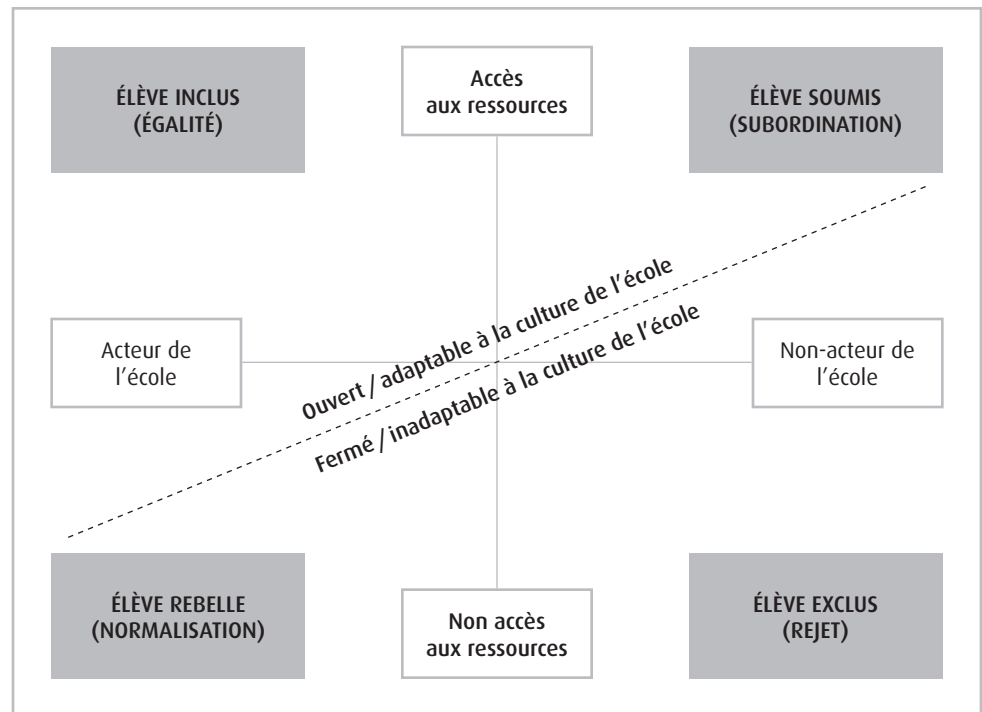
ÉLÈVE INCLUS
(ÉGALITÉ)

Accès
aux ressources

ÉLÈVE SOUMIS
(SUBORDINATION)

Acteur de
l'école

Ouvert / adaptable à la culture de l'école

Fermé / inadaptable à la culture de l'école

Non-acteur de
l'école

ÉLÈVE REBELLE
(NORMALISATION)

Non accès
aux ressources

ÉLÈVE EXCLUS
(REJET)